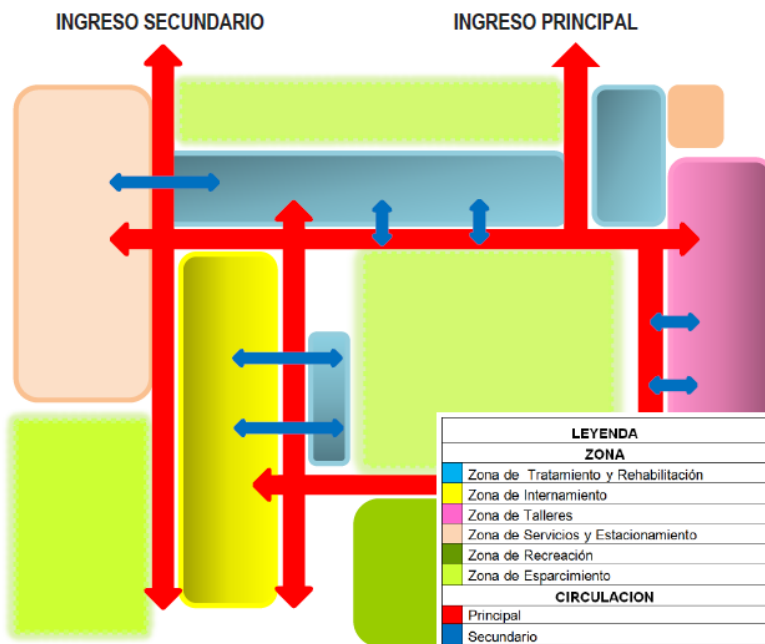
INGRESO SECUNDARIO

INGRESO PRINCIPAL

| LEYENDA | |
|---|---|
| ZONA | |
| | Zona de Tratamiento y Rehabilitación |
| | Zona de Internamiento |
| | Zona de Talleres |
| | Zona de Servicios y Estacionamiento |
| | Zona de Recreación |
| | Zona de Esparcimiento |
| CIRCULACION | |
| | Principal |
| | Secundario |